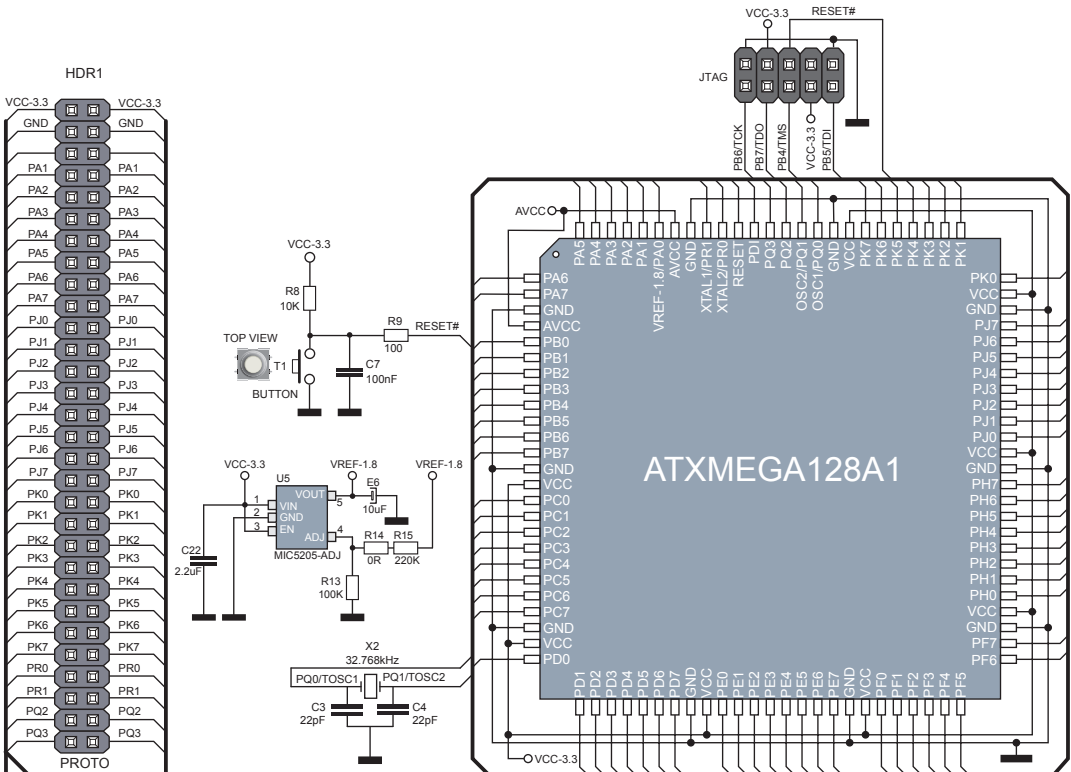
HDR1

| VCC-3.3 | VCC-3.3 |
|---|---|
| GND | GND |
| | |
| PA1 | PA1 |
| PA2 | PA2 |
| PA3 | PA3 |
| PA4 | PA4 |
| PA5 | PA5 |
| PA6 | PA6 |
| PA7 | PA7 |
| PJ0 | PJ0 |
| PJ1 | PJ1 |
| PJ2 | PJ2 |
| PJ3 | PJ3 |
| PJ4 | PJ4 |
| PJ5 | PJ5 |
| PJ6 | PJ6 |
| PJ7 | PJ7 |
| PK0 | PK0 |
| PK1 | PK1 |
| PK2 | PK2 |
| PK3 | PK3 |
| PK4 | PK4 |
| PK5 | PK5 |
| PK6 | PK6 |
| PK7 | PK7 |
| PR0 | PR0 |
| PR1 | PR1 |
| PQ2 | PQ2 |
| PQ3 | PQ3 |

PROTO

VCC-3.3 RESET#

JTAG

PB6/TCK PB7/TDO PB4/TMS VCC-3.3 PB5/TDI GND

VCC-3.3
R8
10K
R9
100
RESET#
TOP VIEW
T1
C7
100nF
BUTTON

VCC-3.3
U5
VREF-1.8
VREF-1.8
1 VIN
2 GND
3 EN
VOUT 5
ADJ 4
E6
10uF
MIC5205-ADJ
C22
2.2uF
R14
0R
R15
220K
R13
100K

X2
32.768kHz
PQ0/TOSC1
PQ1/TOSC2
C3
22pF
C4
22pF

AVCC
VCC-3.3

ATXMEGA128A1

PA5 PA4 PA3 PA2 PA1 VREF-1.8/PA0 AVCC GND XTAL1/PR1 XTAL2/PR0 RESET PDI PQ3 PQ2 OSC2/PQ1 OSC1/PQ0 GND VCC PK7 PK6 PK5 PK4 PK3 PK2 PK1

PA6 PA7 GND AVCC PB0 PB1 PB2 PB3 PB4 PB5 PB6 PB7 GND VCC PC0 PC1 PC2 PC3 PC4 PC5 PC6 PC7 GND VCC PD0

PK0 VCC GND PJ7 PJ6 PJ5 PJ4 PJ3 PJ2 PJ1 PJ0 VCC GND PH7 PH6 PH5 PH4 PH3 PH2 PH1 PH0 VCC GND PF7 PF6

PD1 PD2 PD3 PD4 PD5 PD6 PD7 GND VCC PE0 PE1 PE2 PE3 PE4 PE5 PE6 PE7 GND VCC PF0 PF1 PF2 PF3 PF4 PF5